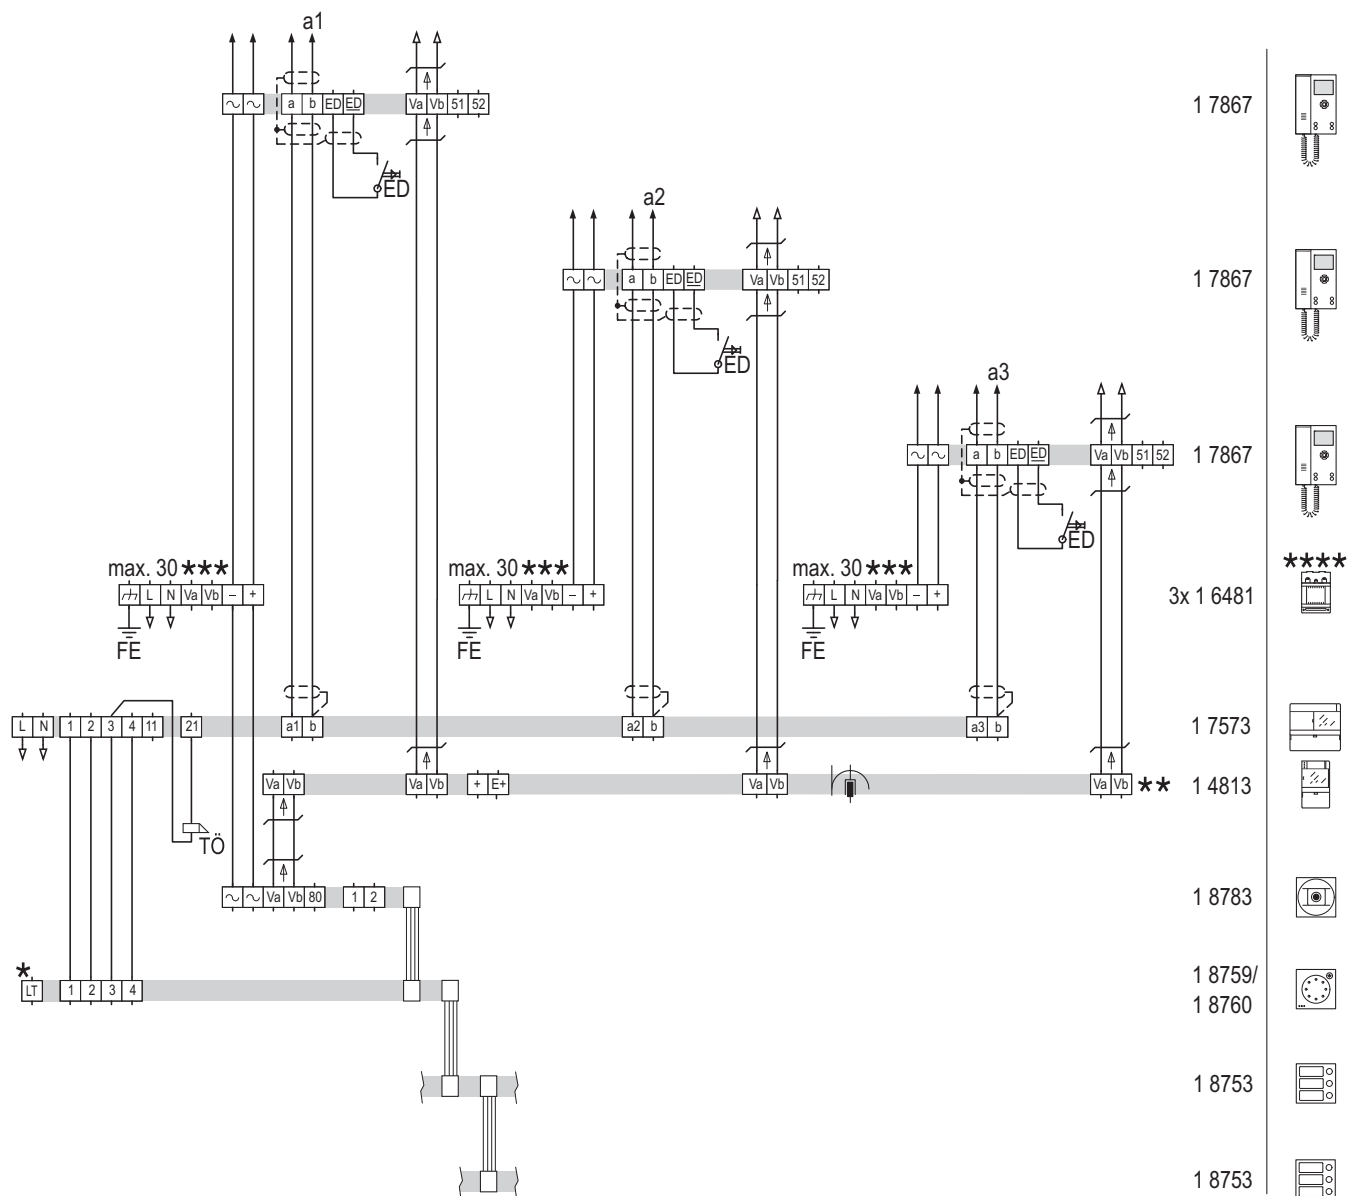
a1

~ ~ a b ED ED Va Vb 51 52

ED

1 7867

a2

~ ~ a b ED ED Va Vb 51 52

ED

1 7867

a3

~ ~ a b ED ED Va Vb 51 52

ED

1 7867

max. 30 ***

L N Va Vb – +

FE

max. 30 ***

L N Va Vb – +

FE

max. 30 ***

L N Va Vb – +

FE

****

3x 1 6481

L N 1 2 3 4 11 21 a1 b a2 b a3 b

1 7573

Va Vb Va Vb + E+ Va Vb Va Vb **

1 4813

TÖ

~ ~ Va Vb 80 1 2

1 8783

*

LT 1 2 3 4

1 8759/
1 8760

1 8753

1 8753